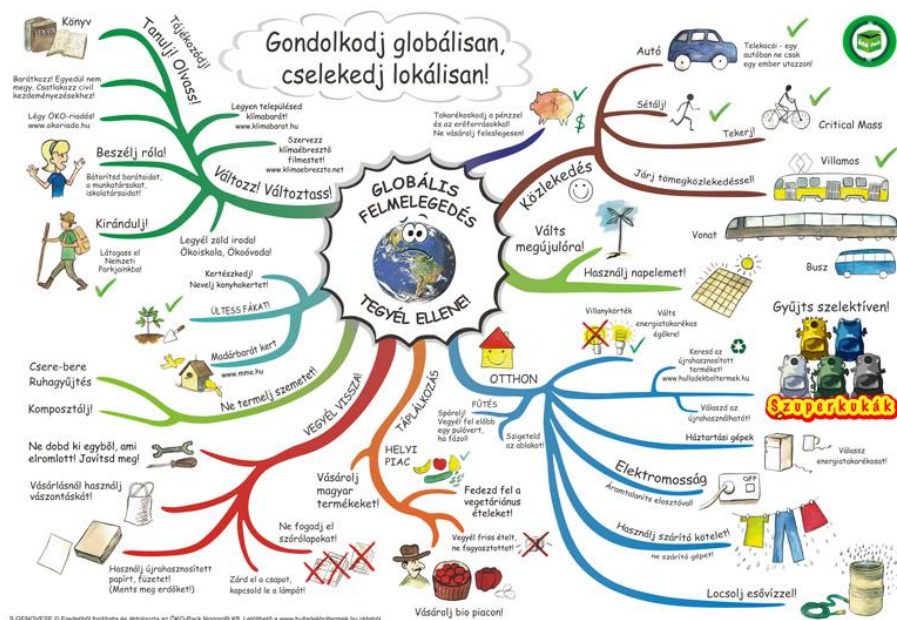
Gondolkodj globálisan, cselekedj lokálisan!

GLOBÁLIS FELMELEGEDÉS TEGYÉL ELLENE!

Könyv
Tájékozódj! Tanulj! Olvass!
Barátkozz! Egyedül nem megy. Csatlakozz civil kezdeményezésekhez!
Légy ÖKO-riadós! www.okoriado.hu
Beszélj róla!
Bátorítsd barátaidat, a munkatársaidat, iskolatársaidat!
Kirándulj!
Látogass el Nemzeti Parkjainkba!
Legyen település klímabarát! www.klimabarat.hu
Szervezz klímaébresztő filmestet! www.klimaebreszto.net
Változz! Változtass!
Legyél zöld iroda! Ökoiskola, Ökoóvoda!
Kertészkedj! Nevelj konyhakertet!
ÜLTESS FÁKAT!
Madárbarát kert
www.mme.hu
Csere-bere Ruhagyűjtés
Komposztálj!
Ne termelj szemetet!
VEGYÉL VISSZA!
Ne dobd ki egyből, ami elromlott! Javítsd meg!
Vásárlásnál használj vászontáskát!
Használj újrahasznosított papírt, füzetet! (Mentsd meg erdőket!)
Ne fogadj el szórólapokat!
Zárd el a csapot, kapcsold le a lámpát!
TÁPLÁLKOZÁS
HELYI PIAC
Vásárolj magyar termékeket!
Fedezd fel a vegetáriánus ételeket!
Vegyél friss ételt, ne fagyasztottat!
Vásárolj bio piacon!
Takarékoskodj a pénzzel és az erőforrásokkal! Ne vásárolj feleslegesen!
Közlekedés
Autó
Telekocsi - egy autóban ne csak egy ember utazzon!
Sétálj!
Tekerj!
Critical Mass
Villamos
Járj tömegközlekedéssel!
Válts megújulóra!
Vonat
Használj napelemet!
Busz
Gyűjts szelektíven!
Szuperkukák
Villanykörték
Válts energiatakarékos égőkre!
OTTHON
Keresd az újrahasznosított terméket! www.hulladekboltermek.hu
Válaszd az újrahasznosíthatót!
FŰTÉS
Spórolj! Vegyél fel előbb egy pulóvert, ha fázol!
Szigeteld az ablakot!
Háztartási gépek
Válassz energiatakarékosat!
Elektromosság
Áramtalanítsd elosztóval!
OFF
Használj szárító kötelet!
ne szárító gépet!
Locsolj esővízzel!
S.GENOVESE © Eredetileg fordította és átdolgozta az ÖKO-Pack Nonprofit Kft. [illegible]